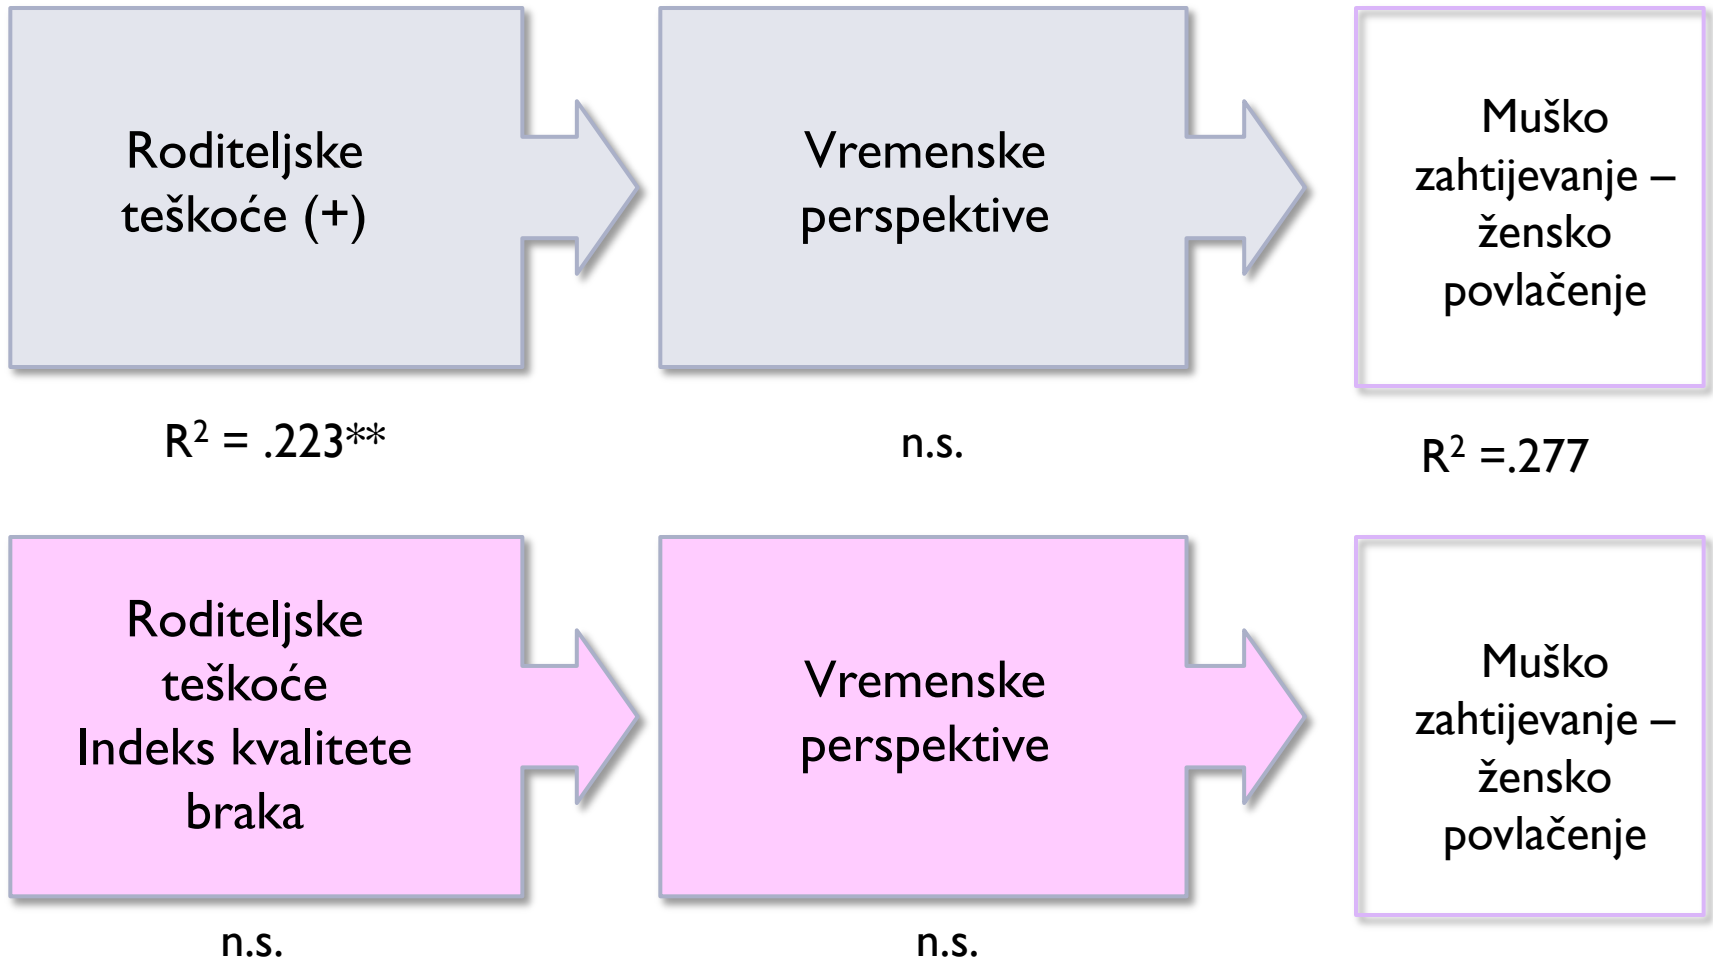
Roditeljske teškoće (+)

Vremenske perspektive

Muško zahtijevanje – žensko povlačenje

$R^2$ = .223**

n.s.

$R^2$ =.277

Roditeljske teškoće
Indeks kvalitete braka

Vremenske perspektive

Muško zahtijevanje – žensko povlačenje

n.s.

n.s.